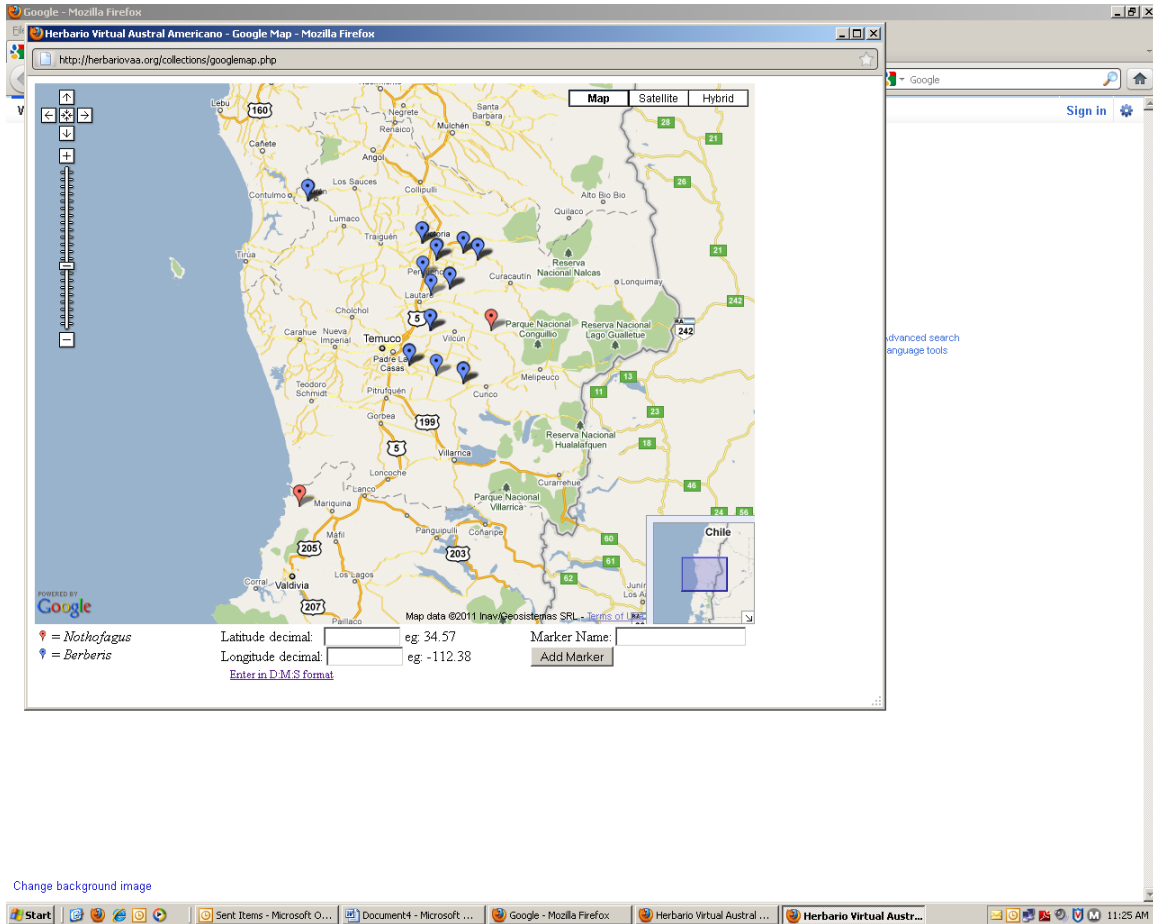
Google - Mozilla Firefox

Herbario Virtual Austral Americano - Google Map - Mozilla Firefox

http://herbariovaa.org/collections/googlemap.php

Map | Satellite | Hybrid

Lebu
160
Cañete
Contulmo
Los Sauces
Angol
Renaico
Mulchén
Santa Barbara
Lumaco
Traiguén
Victoria
Collipulli
Tirúa
Perquenco
Lautaro
Curacautín
Reserva Nacional Nalcas
Alto Bio Bio
Quilaco
Lonquimay
Cholchol
Carahue
Nueva Imperial
Temuco
Padre Las Casas
Vilcún
Parque Nacional Conguillio
Reserva Nacional Lago Gualletue
Teodoro Schmidt
Pitrufquén
Melipeuco
Cunco
Gorbea
Villarrica
Reserva Nacional Hualalafquen
Loncoche
Lanco
Mariquina
Curarrehue
Parque Nacional Villarrica
Máfil
Panguipulli
Coñaripe
Corral
Valdivia
Los Lagos
Junín
Chile
28
26
21
242
242
13
11
23
18
46
60
61
62
5
5
199
205
203
207

POWERED BY Google
Map data ©2011 Inav/Geosistemas SRL - Terms of Use

= Nothofagus
= Berberis

Latitude decimal: eg: 34.57
Longitude decimal: eg: -112.38
Enter in D:M:S format

Marker Name:
Add Marker

Google
Sign in
Advanced search
Language tools

Change background image

Start | Sent Items - Microsoft O... | Document4 - Microsoft ... | Google - Mozilla Firefox | Herbario Virtual Austral ... | Herbario Virtual Austr... | 11:25 AM